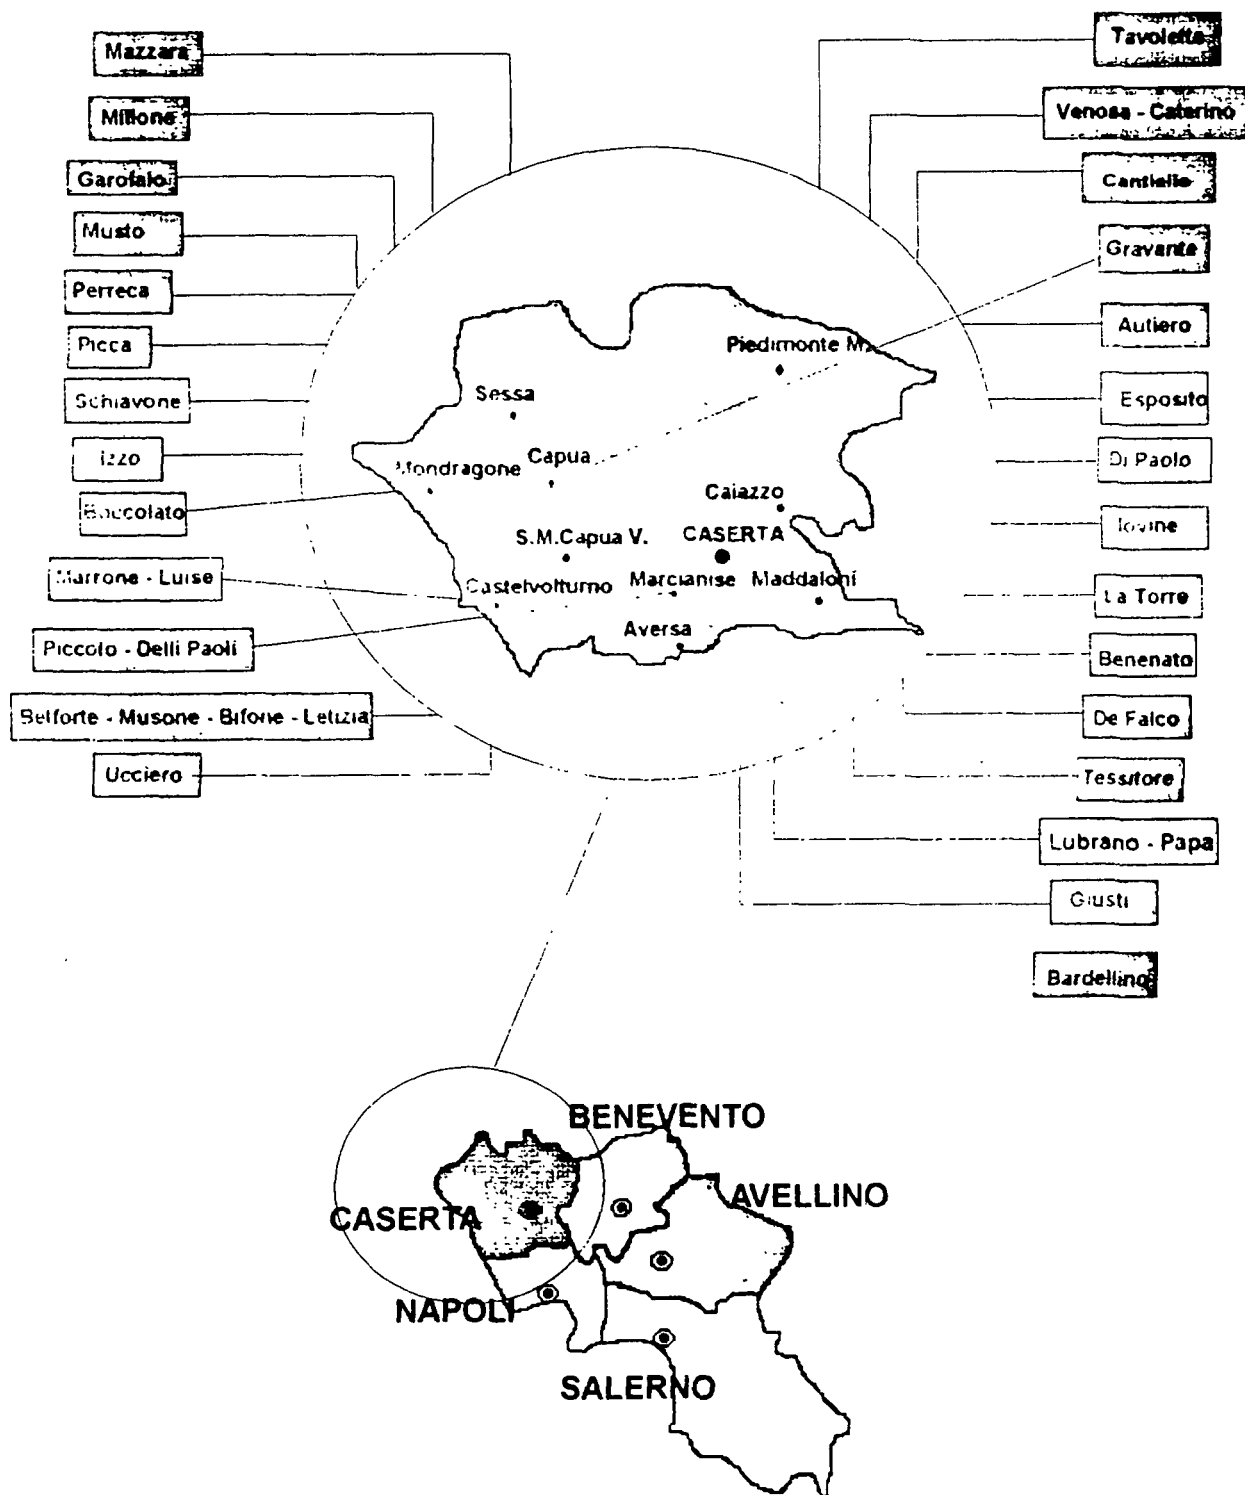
Mazzara
Millone
Garofalo
Musto
Perreca
Picca
Schiavone
Izzo
Baccolato
Marrone - Luise
Piccolo - Delli Paoli
Belforte - Musone - Bifone - Letizia
Ucciero

Tavoletta
Venosa - Caterino
Cantiello
Gravante
Autiero
Esposito
Di Paolo
Iovine
La Torre
Benenato
De Falco
Tessitore
Lubrano - Papa
Giusti
Bardellino

Piedimonte M.
Sessa
Capua
Mondragone
Caiazzo
S.M.Capua V.
CASERTA
Castelvolturno
Marcianise
Maddaloni
Aversa

BENEVENTO
AVELLINO
CASERTA
NAPOLI
SALERNO